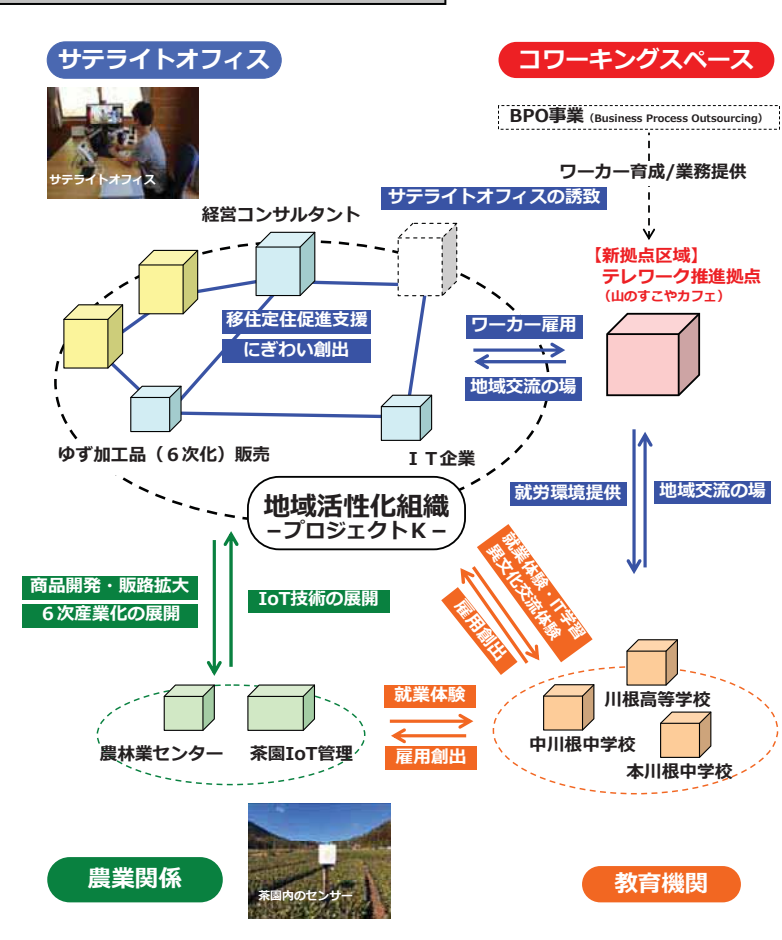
サテライトオフィス

サテライトオフィス

コワーキングスペース

BPO事業（Business Process Outsourcing）

ワーカー育成/業務提供

サテライトオフィスの誘致

経営コンサルタント

【新拠点区域】
テレワーク推進拠点
（山のすこやカフェ）

移住定住促進支援

にぎわい創出

ワーカー雇用

地域交流の場

ゆず加工品（６次化）販売

ＩＴ企業

地域活性化組織
–プロジェクトＫ–

就労環境提供

地域交流の場

就業体験・IT学習
異文化交流体験

雇用創出

商品開発・販路拡大

６次産業化の展開

IoT技術の展開

川根高等学校

中川根中学校

本川根中学校

就業体験

雇用創出

農林業センター

茶園IoT管理

茶園内のセンサー

農業関係

教育機関